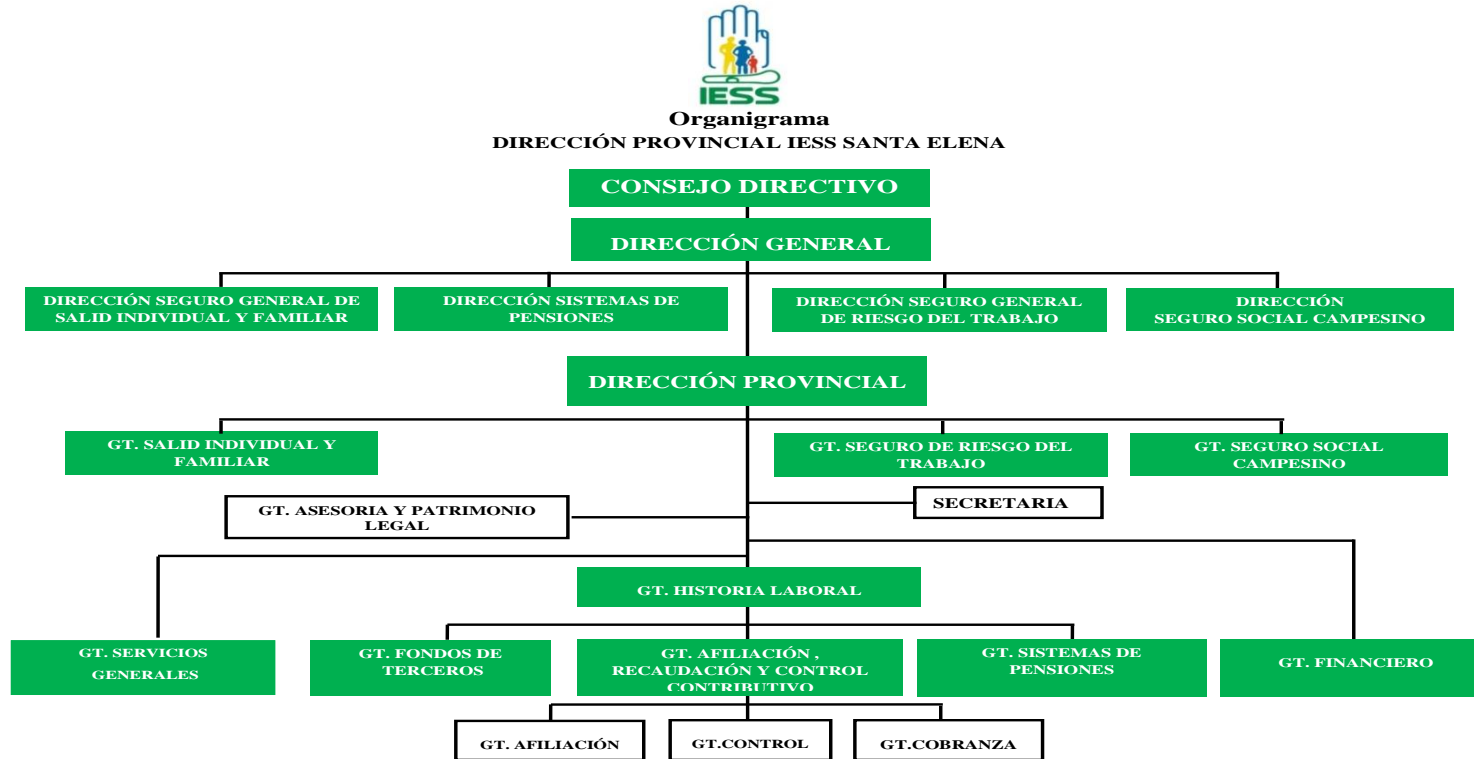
IESS

Organigrama
DIRECCIÓN PROVINCIAL IESS SANTA ELENA

CONSEJO DIRECTIVO

DIRECCIÓN GENERAL

DIRECCIÓN SEGURO GENERAL DE SALID INDIVIDUAL Y FAMILIAR

DIRECCIÓN SISTEMAS DE PENSIONES

DIRECCIÓN SEGURO GENERAL DE RIESGO DEL TRABAJO

DIRECCIÓN SEGURO SOCIAL CAMPESINO

DIRECCIÓN PROVINCIAL

GT. SALID INDIVIDUAL Y FAMILIAR

GT. SEGURO DE RIESGO DEL TRABAJO

GT. SEGURO SOCIAL CAMPESINO

GT. ASESORIA Y PATRIMONIO LEGAL

SECRETARIA

GT. HISTORIA LABORAL

GT. SERVICIOS GENERALES

GT. FONDOS DE TERCEROS

GT. AFILIACIÓN , RECAUDACIÓN Y CONTROL CONTRIBUTIVO

GT. SISTEMAS DE PENSIONES

GT. FINANCIERO

GT. AFILIACIÓN

GT.CONTROL

GT.COBRANZA